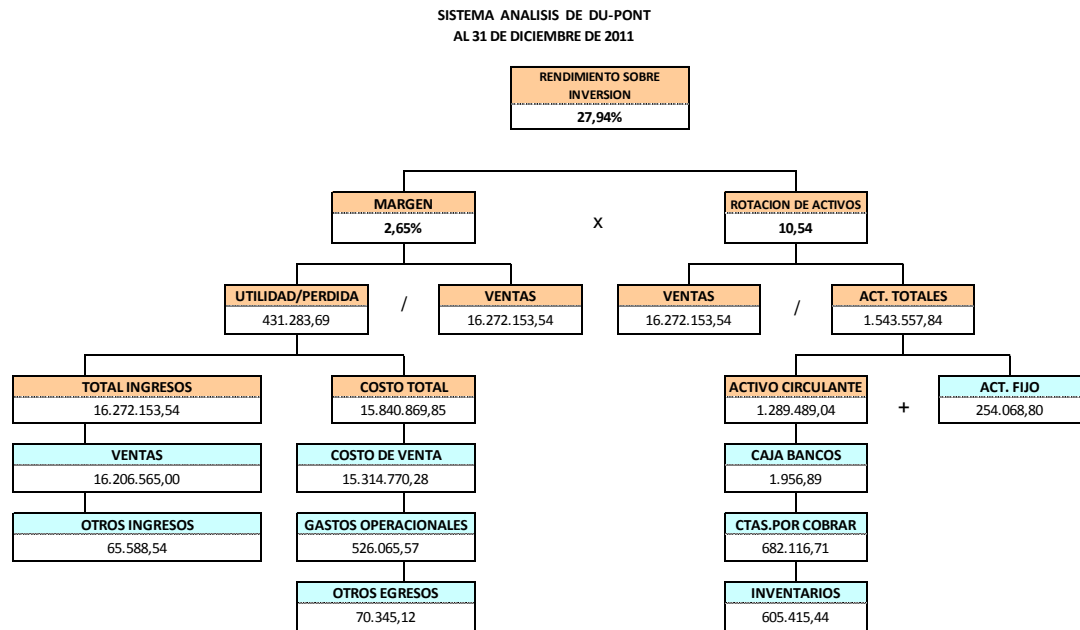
SISTEMA ANALISIS DE DU-PONT
AL 31 DE DICIEMBRE DE 2011

RENDIMIENTO SOBRE INVERSION
27,94%

MARGEN
2,65%

x

ROTACION DE ACTIVOS
10,54

UTILIDAD/PERDIDA
431.283,69

/

VENTAS
16.272.153,54

VENTAS
16.272.153,54

/

ACT. TOTALES
1.543.557,84

TOTAL INGRESOS
16.272.153,54

COSTO TOTAL
15.840.869,85

ACTIVO CIRCULANTE
1.289.489,04

+

ACT. FIJO
254.068,80

VENTAS
16.206.565,00

COSTO DE VENTA
15.314.770,28

CAJA BANCOS
1.956,89

OTROS INGRESOS
65.588,54

GASTOS OPERACIONALES
526.065,57

CTAS.POR COBRAR
682.116,71

OTROS EGRESOS
70.345,12

INVENTARIOS
605.415,44